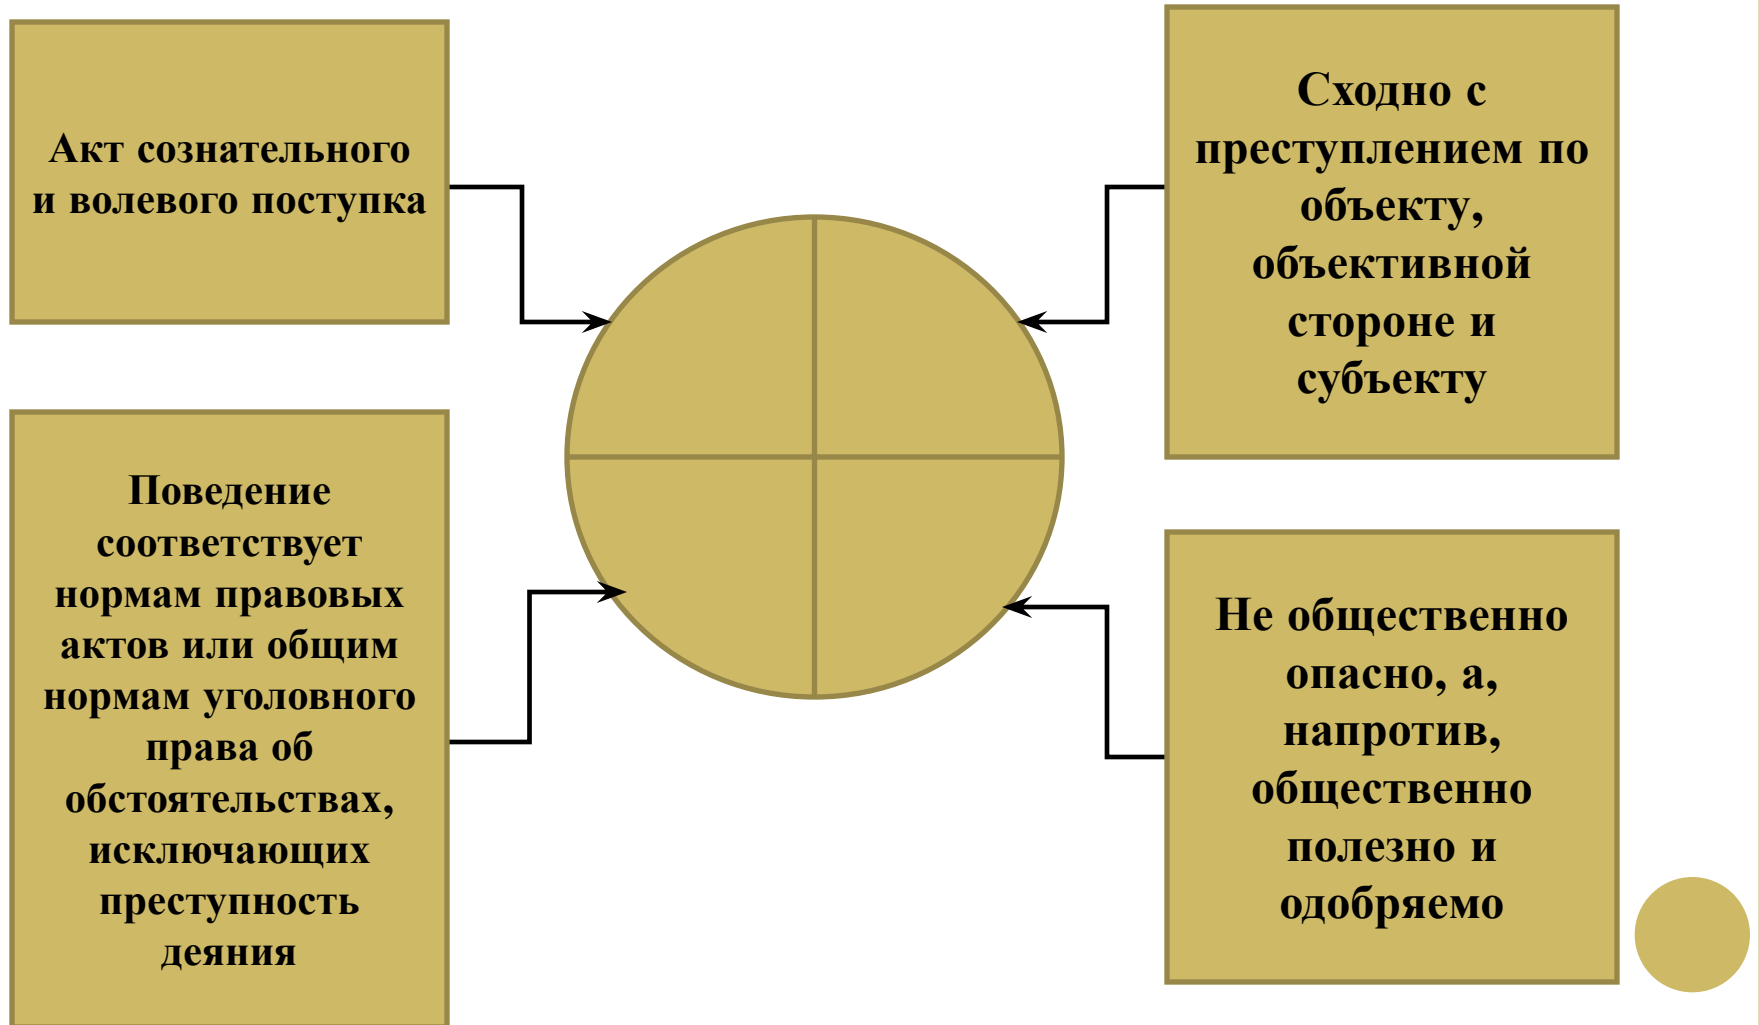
Акт сознательного и волевого поступка

Сходно с преступлением по объекту, объективной стороне и субъекту

Поведение соответствует нормам правовых актов или общим нормам уголовного права об обстоятельствах, исключающих преступность деяния

Не общественно опасно, а, напротив, общественно полезно и одобряемо